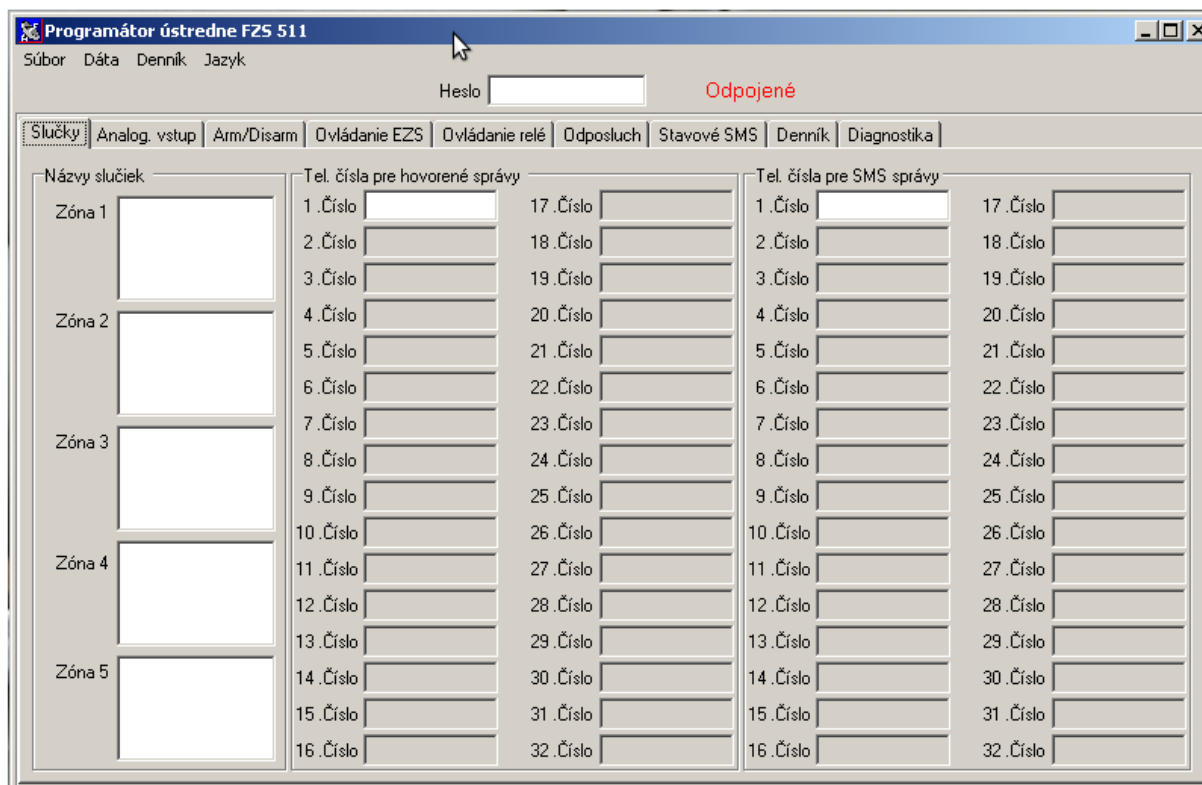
Programátor ústredne FZS 511

Súbor Dáta Denník Jazyk

Heslo

Odpojené

Slučky | Analog. vstup | Arm/Disarm | Ovládanie EZS | Ovládanie relé | Odposluch | Stavové SMS | Denník | Diagnostika

Názvy slučiek

Zóna 1

Zóna 2

Zóna 3

Zóna 4

Zóna 5

Tel. čísla pre hovorené správy

1 .Číslo
2 .Číslo
3 .Číslo
4 .Číslo
5 .Číslo
6 .Číslo
7 .Číslo
8 .Číslo
9 .Číslo
10 .Číslo
11 .Číslo
12 .Číslo
13 .Číslo
14 .Číslo
15 .Číslo
16 .Číslo

17 .Číslo
18 .Číslo
19 .Číslo
20 .Číslo
21 .Číslo
22 .Číslo
23 .Číslo
24 .Číslo
25 .Číslo
26 .Číslo
27 .Číslo
28 .Číslo
29 .Číslo
30 .Číslo
31 .Číslo
32 .Číslo

Tel. čísla pre SMS správy

1 .Číslo
2 .Číslo
3 .Číslo
4 .Číslo
5 .Číslo
6 .Číslo
7 .Číslo
8 .Číslo
9 .Číslo
10 .Číslo
11 .Číslo
12 .Číslo
13 .Číslo
14 .Číslo
15 .Číslo
16 .Číslo

17 .Číslo
18 .Číslo
19 .Číslo
20 .Číslo
21 .Číslo
22 .Číslo
23 .Číslo
24 .Číslo
25 .Číslo
26 .Číslo
27 .Číslo
28 .Číslo
29 .Číslo
30 .Číslo
31 .Číslo
32 .Číslo